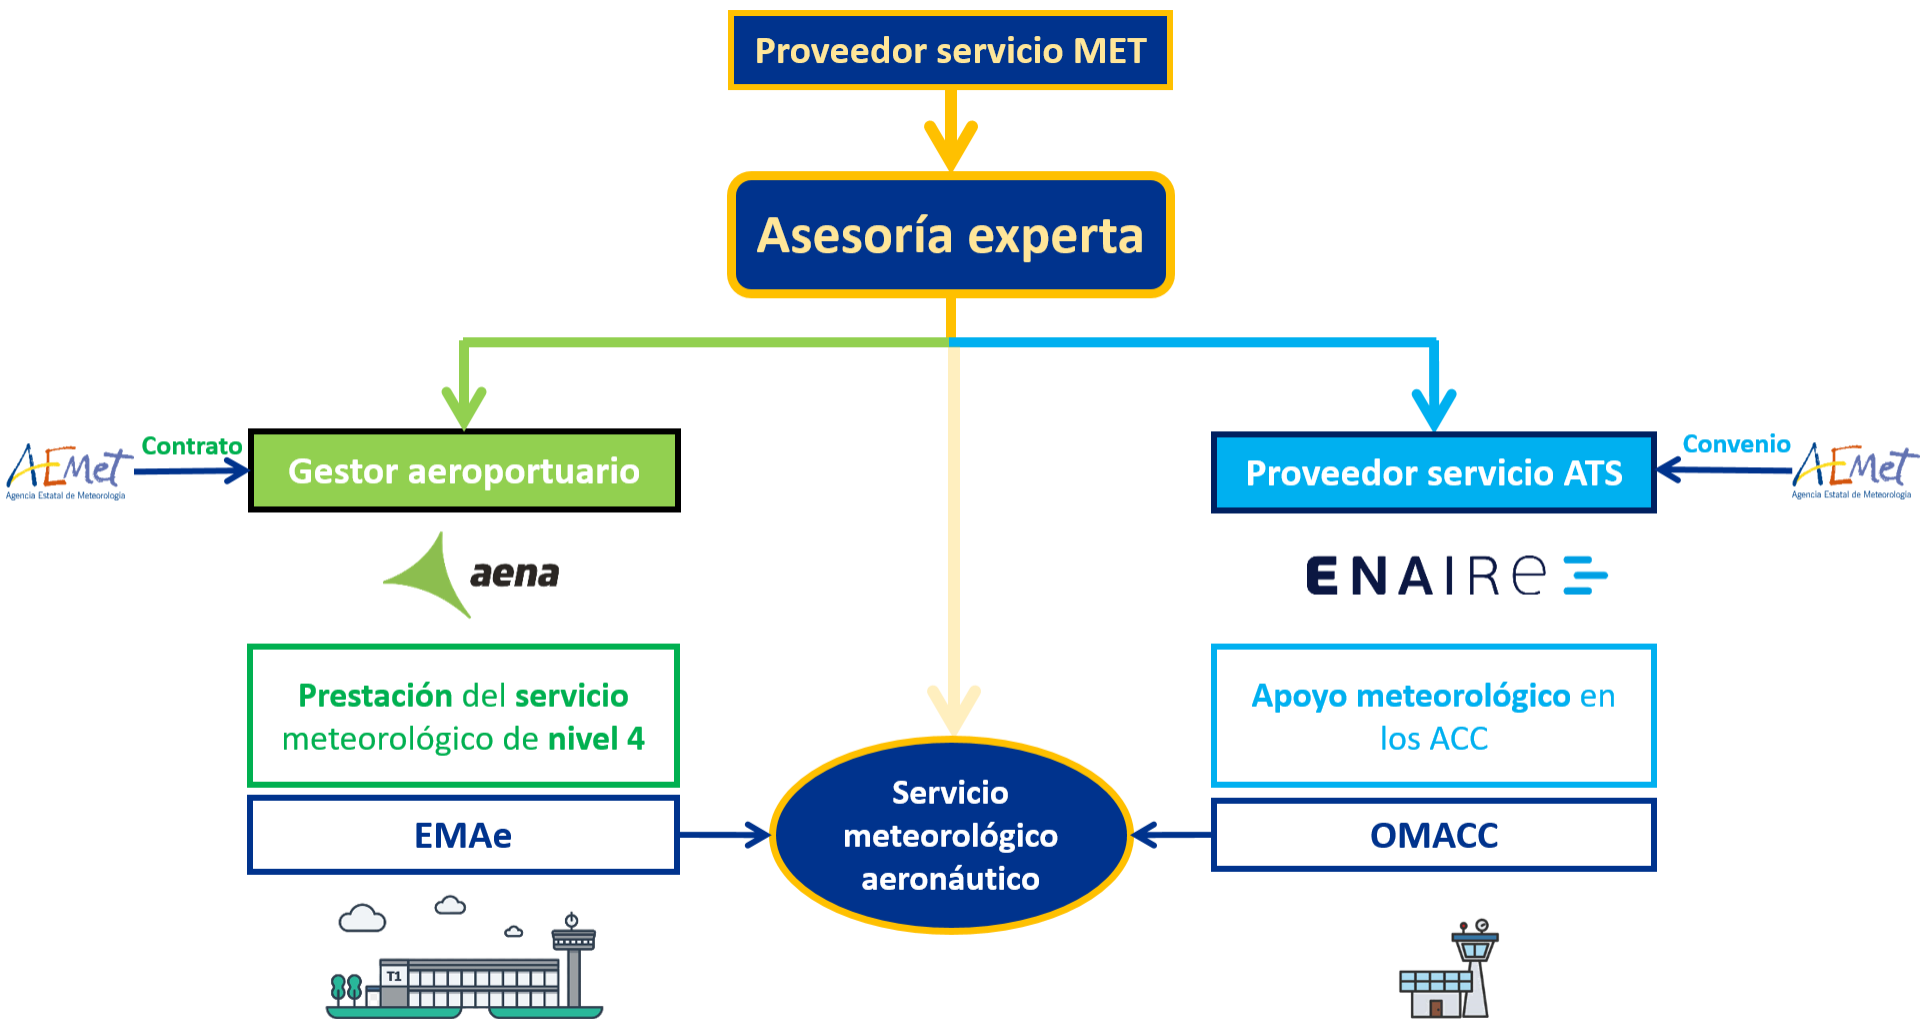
Proveedor servicio MET

Asesoría experta

AEMet
Agencia Estatal de Meteorología

Contrato

Gestor aeroportuario

aena

Prestación del servicio meteorológico de nivel 4

EMAe

T1

Servicio meteorológico aeronáutico

Convenio

AEMet
Agencia Estatal de Meteorología

Proveedor servicio ATS

ENAIRE

Apoyo meteorológico en los ACC

OMACC